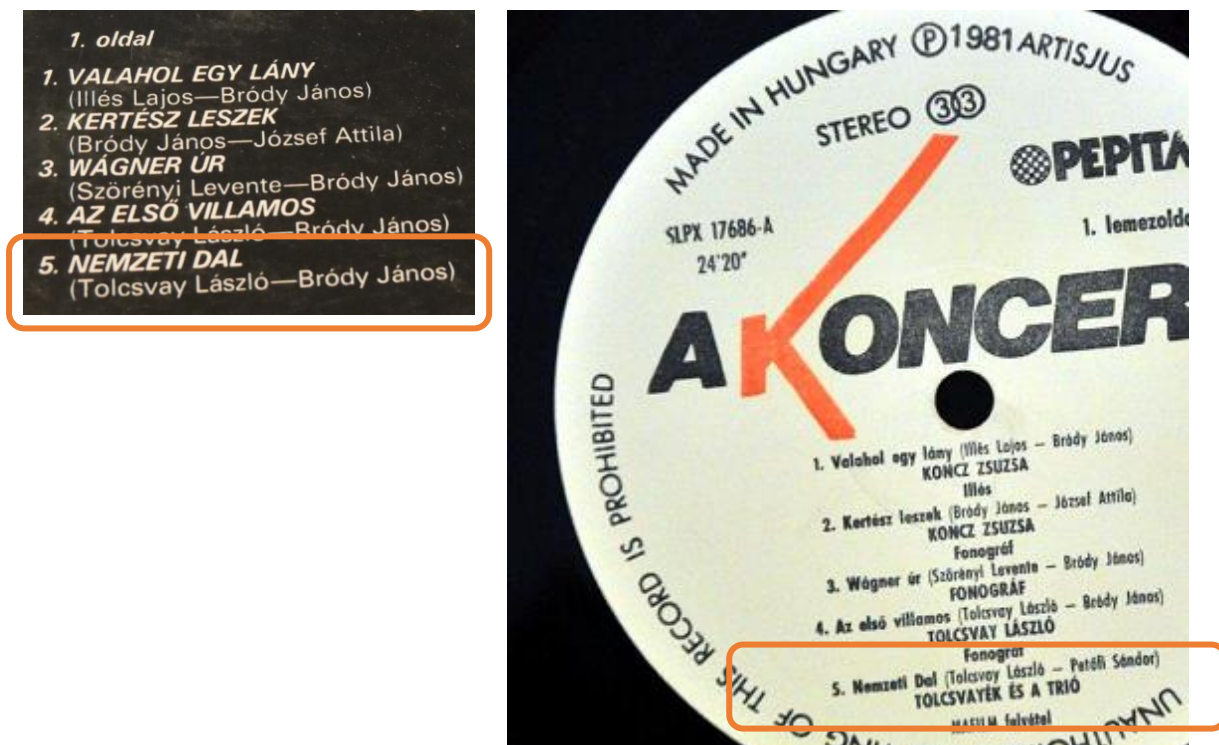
1. oldal

1. VALAHOL EGY LÁNY
(Illés Lajos—Bródy János)
2. KERTÉSZ LESZEK
(Bródy János—József Attila)
3. WÁGNER ÚR
(Szörényi Levente—Bródy János)
4. AZ ELSŐ VILLAMOS
(Tolcsvay László—Bródy János)
5. NEMZETI DAL
(Tolcsvay László—Bródy János)

MADE IN HUNGARY ℗ 1981 ARTISJUS

STEREO 33

PEPITA

SLPX 17686-A
24'20"

1. lemezold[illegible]

A KONCER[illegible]

1. Valahol egy lány (Illés Lajos – Bródy János)
KONCZ ZSUZSA
Illés
2. Kertész leszek (Bródy János – József Attila)
KONCZ ZSUZSA
Fonográf
3. Wágner úr (Szörényi Levente – Bródy János)
FONOGRÁF
4. Az első villamos (Tolcsvay László – Bródy János)
TOLCSVAY LÁSZLÓ
Fonográf
5. Nemzeti Dal (Tolcsvay László – Petőfi Sándor)
TOLCSVAYÉK ÉS A TRIÓ
MAFILM felvétel

UNAUTH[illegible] OF THIS RECORD IS PROHIBITED